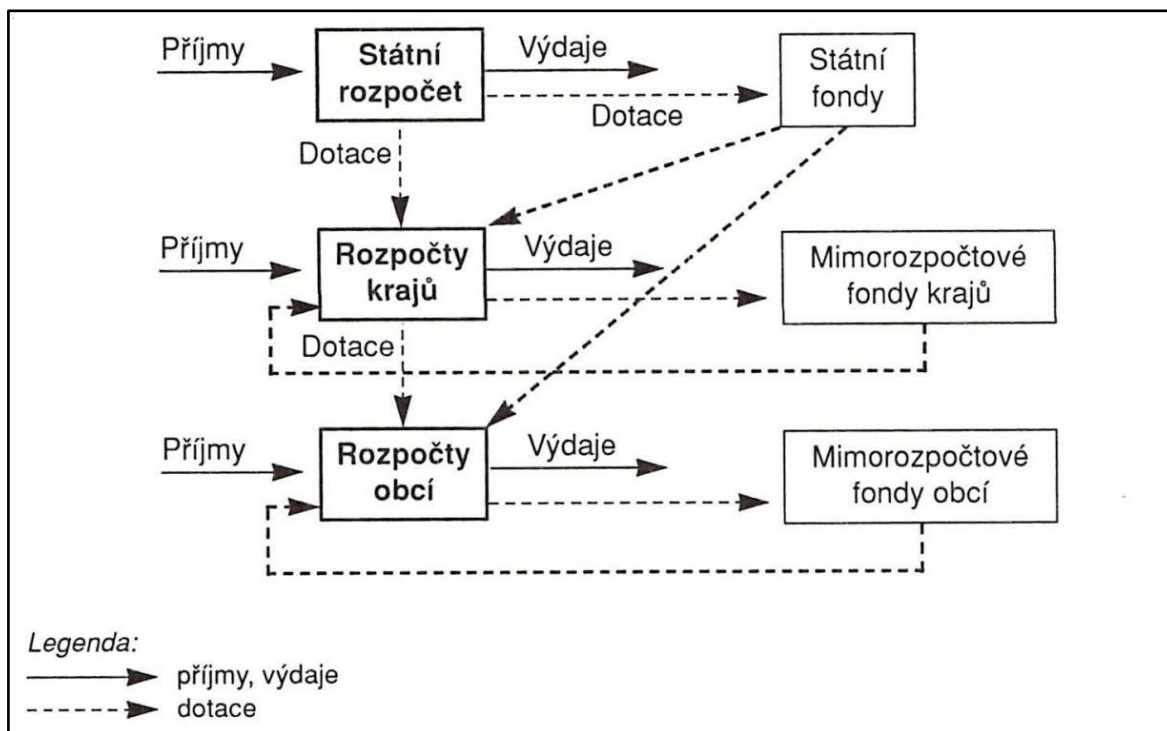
Příjmy

Státní rozpočet

Výdaje

Státní fondy

Dotace

Dotace

Příjmy

Rozpočty krajů

Výdaje

Mimorozpočtové fondy krajů

Dotace

Příjmy

Rozpočty obcí

Výdaje

Mimorozpočtové fondy obcí

Legenda:
příjmy, výdaje
dotace